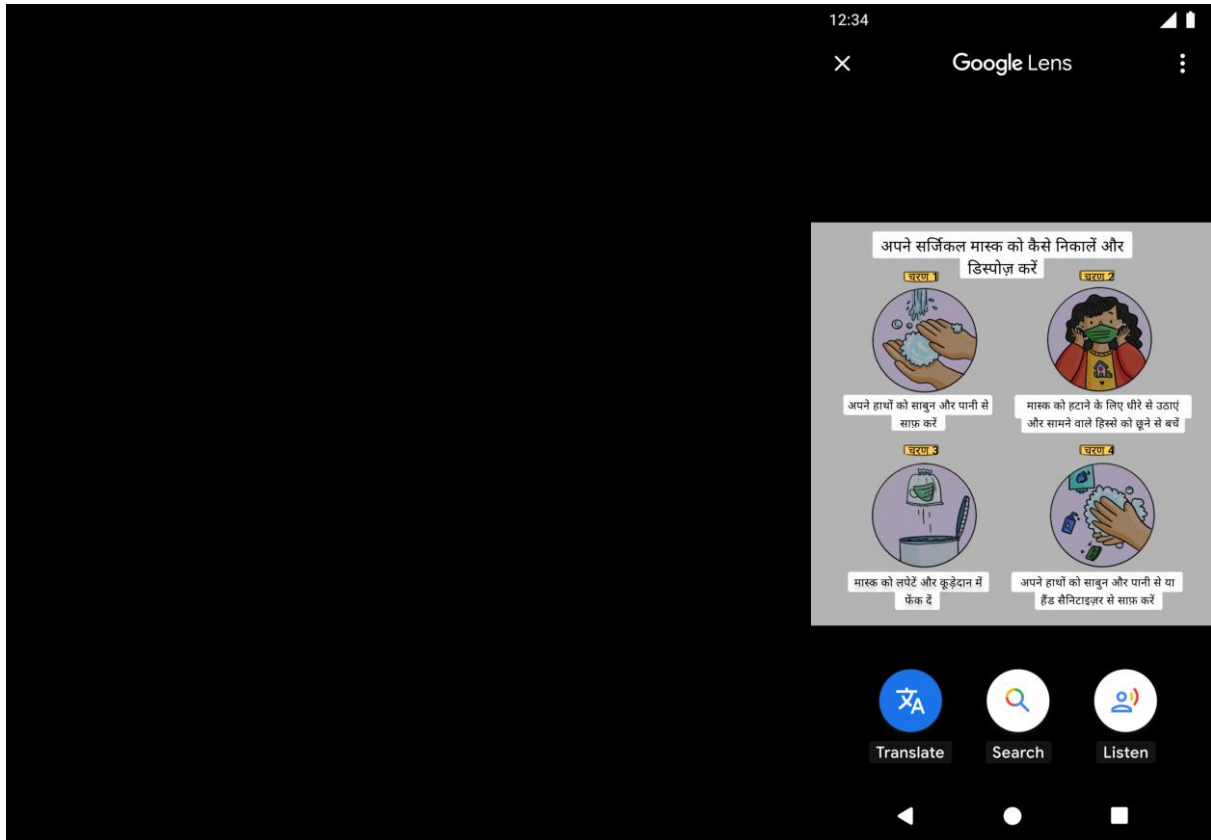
12:34

Google Lens

अपने सर्जिकल मास्क को कैसे निकालें और डिस्पोज़ करें

चरण 1

अपने हाथों को साबुन और पानी से साफ़ करें

चरण 2

मास्क को हटाने के लिए धीरे से उठाएं और सामने वाले हिस्से को छूने से बचें

चरण 3

मास्क को लपेटें और कूड़ेदान में फेंक दें

चरण 4

अपने हाथों को साबुन और पानी से या हैंड सैनिटाइज़र से साफ़ करें

Translate

Search

Listen